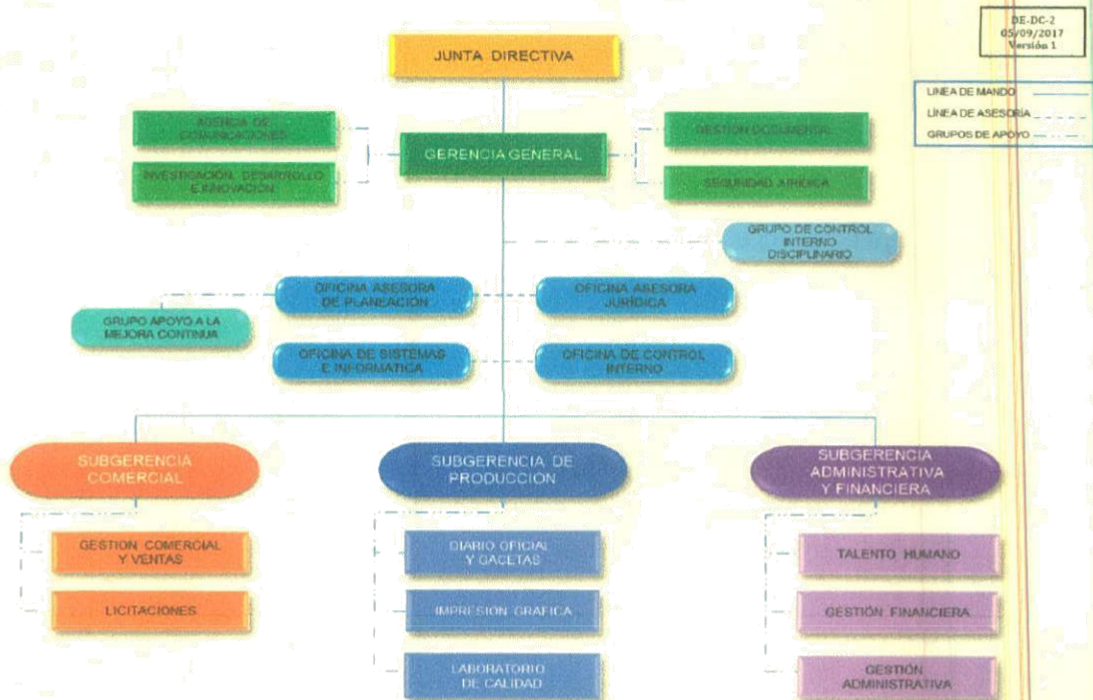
DE-DC-2
05/09/2017
Versión 1

LINEA DE MANDO
LINEA DE ASESORIA
GRUPOS DE APOYO

JUNTA DIRECTIVA

AGENCIA DE COMUNICACIONES

INVESTIGACION, DESARROLLO E INNOVACION

GERENCIA GENERAL

GESTION DOCUMENTAL

SEGURIDAD JURIDICA

GRUPO DE CONTROL INTERNO DISCIPLINARIO

OFICINA ASESORA DE PLANEACION

OFICINA ASESORA JURIDICA

GRUPO APOYO A LA MEJORA CONTINUA

OFICINA DE SISTEMAS E INFORMATICA

OFICINA DE CONTROL INTERNO

SUBGERENCIA COMERCIAL

SUBGERENCIA DE PRODUCCION

SUBGERENCIA ADMINISTRATIVA Y FINANCIERA

GESTION COMERCIAL Y VENTAS

LICITACIONES

DIARIO OFICIAL Y GACETAS

IMPRESION GRAFICA

LABORATORIO DE CALIDAD

TALENTO HUMANO

GESTIÓN FINANCIERA

GESTIÓN ADMINISTRATIVA